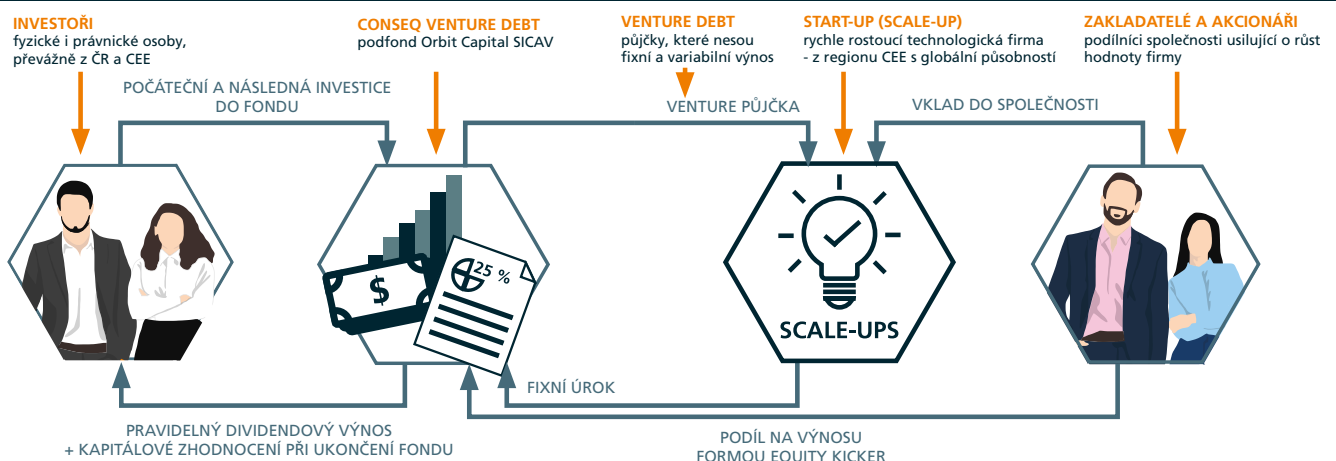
INVESTOŘI
fyzické i právnické osoby, převážně z ČR a CEE

CONSEQ VENTURE DEBT
podfond Orbit Capital SICAV

VENTURE DEBT
půjčky, které nesou fixní a variabilní výnos

START-UP (SCALE-UP)
rychle rostoucí technologická firma - z regionu CEE s globální působností

ZAKLADATELÉ A AKCIONÁŘI
podílníci společnosti usilující o růst hodnoty firmy

POČÁTEČNÍ A NÁSLEDNÁ INVESTICE DO FONDU

VENTURE PŮJČKA

VKLAD DO SPOLEČNOSTI

$

25 %

SCALE-UPS

FIXNÍ ÚROK

PRAVIDELNÝ DIVIDENDOVÝ VÝNOS + KAPITÁLOVÉ ZHODNOCENÍ PŘI UKONČENÍ FONDU

PODÍL NA VÝNOSU FORMOU EQUITY KICKER